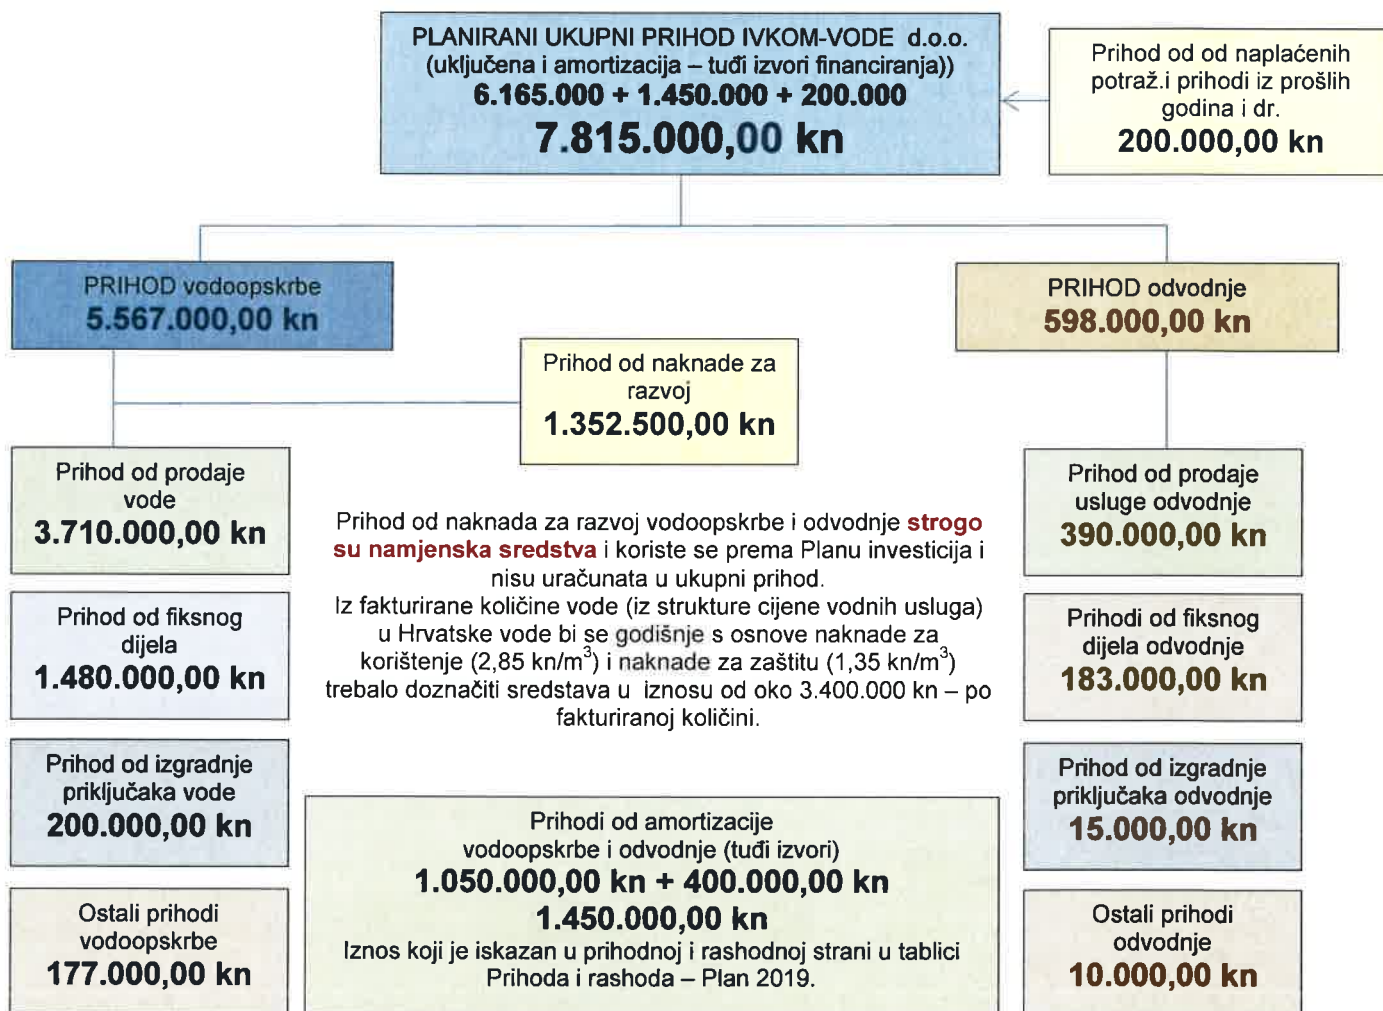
PLANIRANI UKUPNI PRIHOD IVKOM-VODE d.o.o.
(uključena i amortizacija – tuđi izvori financiranja))
6.165.000 + 1.450.000 + 200.000
7.815.000,00 kn

Prihod od od naplaćenih potraž.i prihodi iz prošlih godina i dr.
200.000,00 kn

PRIHOD vodoopskrbe
5.567.000,00 kn

PRIHOD odvodnje
598.000,00 kn

Prihod od naknade za razvoj
1.352.500,00 kn

Prihod od prodaje vode
3.710.000,00 kn

Prihod od fiksnog dijela
1.480.000,00 kn

Prihod od izgradnje priključaka vode
200.000,00 kn

Ostali prihodi vodoopskrbe
177.000,00 kn

Prihod od naknada za razvoj vodoopskrbe i odvodnje strogo su namjenska sredstva i koriste se prema Planu investicija i nisu uračunata u ukupni prihod.
Iz fakturirane količine vode (iz strukture cijene vodnih usluga) u Hrvatske vode bi se godišnje s osnove naknade za korištenje (2,85 kn/m$^3$) i naknade za zaštitu (1,35 kn/m$^3$) trebalo doznačiti sredstava u iznosu od oko 3.400.000 kn – po fakturiranoj količini.

Prihod od prodaje usluge odvodnje
390.000,00 kn

Prihodi od fiksnog dijela odvodnje
183.000,00 kn

Prihod od izgradnje priključaka odvodnje
15.000,00 kn

Ostali prihodi odvodnje
10.000,00 kn

Prihodi od amortizacije vodoopskrbe i odvodnje (tuđi izvori)
1.050.000,00 kn + 400.000,00 kn
1.450.000,00 kn
Iznos koji je iskazan u prihodnoj i rashodnoj strani u tablici Prihoda i rashoda – Plan 2019.